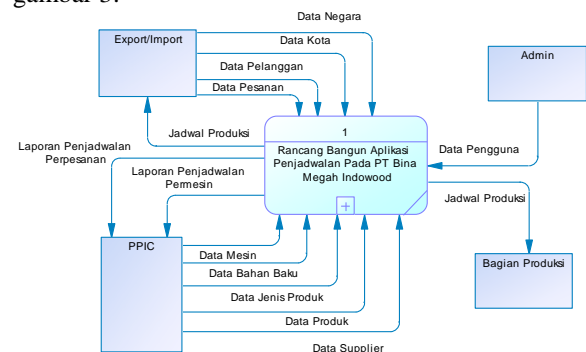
gambar 3.

Data Negara
Export/Import
Data Kota
Data Pelanggan
Data Pesanan
Admin
Jadwal Produksi
1
Rancang Bangun Aplikasi Penjadwalan Pada PT Bina Megah Indowood
Data Pengguna
Laporan Penjadwalan Perpesanan
Laporan Penjadwalan Permesin
Jadwal Produksi
PPIC
Data Mesin
Data Bahan Baku
Data Jenis Produk
Data Produk
Data Supplier
Bagian Produksi